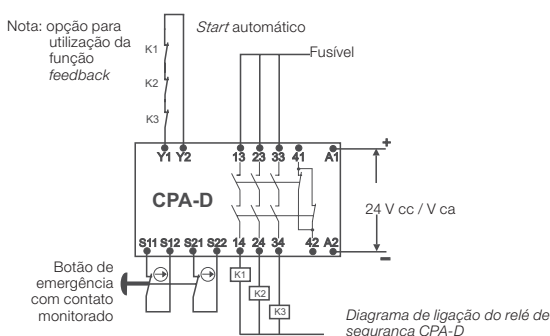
Nota: opção para utilização da função *feedback*

*Start* automático

Fusível

K1

K2

K3

Y1 Y2

13 23 33 41

A1

+

CPA-D

24 V cc / V ca

S11 S12 S21 S22 14 24 34

42 A2

−

K1

K2

K3

Botão de emergência com contato monitorado

*Diagrama de ligação do relé de segurança CPA-D*